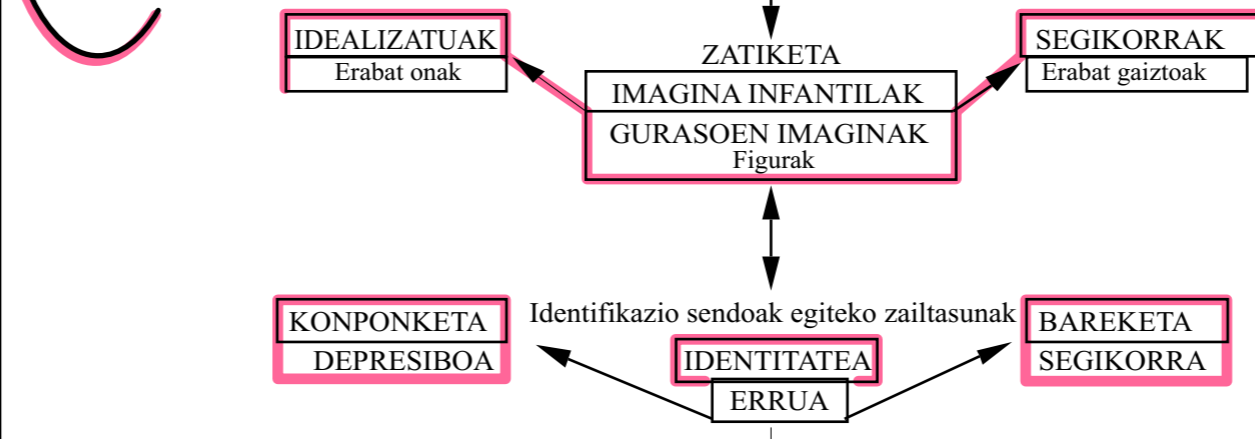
IDEALIZATUAK
Erabat onak

ZATIKETA
IMAGINA INFANTILAK
GURASOEN IMAGINAK
Figurak

SEGIKORRAK
Erabat gaiztoak

Identifikazio sendoak egiteko zailtasunak

KONPONKETA
DEPRESIBOA

IDENTITATEA
ERRUA

BAREKETA
SEGIKORRA